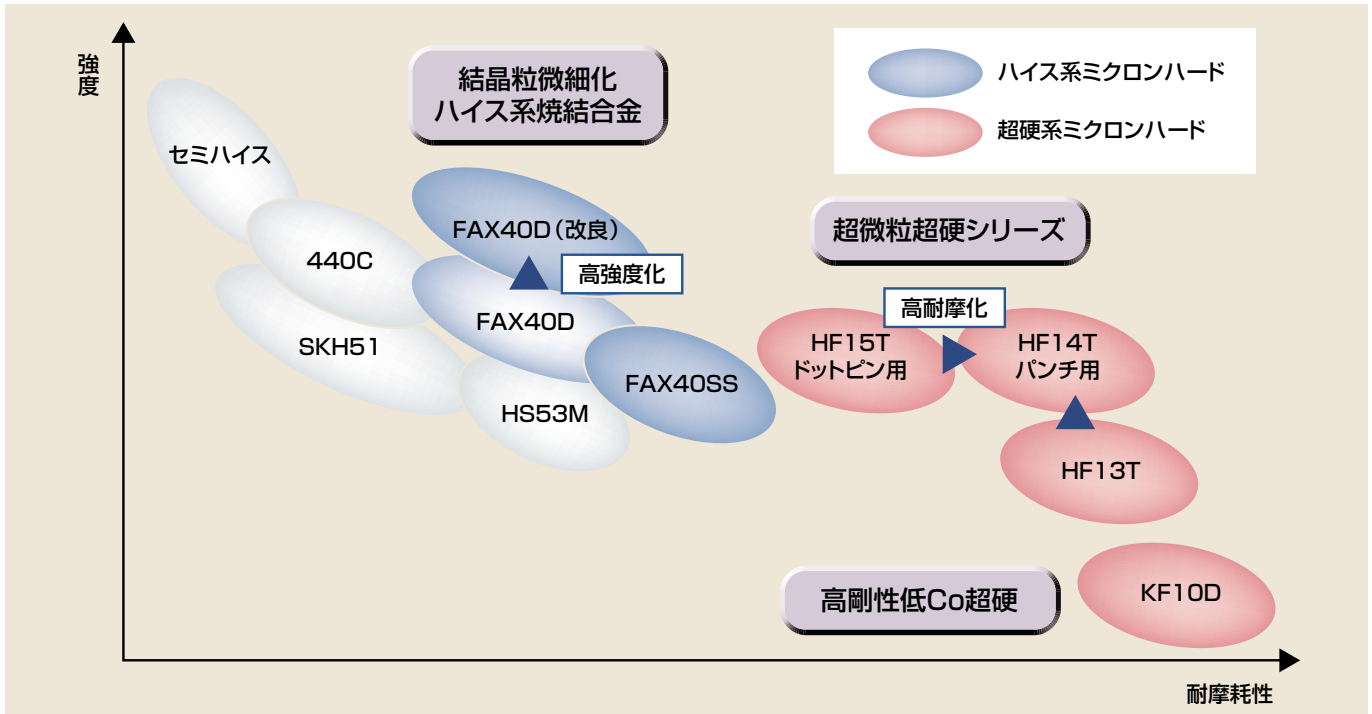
強度

結晶粒微細化
ハイス系焼結合金

ハイス系ミクロンハード
超硬系ミクロンハード

セミハイス

440C

SKH51

FAX40D（改良）

高強度化

FAX40D

HS53M

FAX40SS

超微粒超硬シリーズ

高耐摩化

HF15T
ドットピン用

HF14T
パンチ用

HF13T

高剛性低Co超硬

KF10D

耐摩耗性